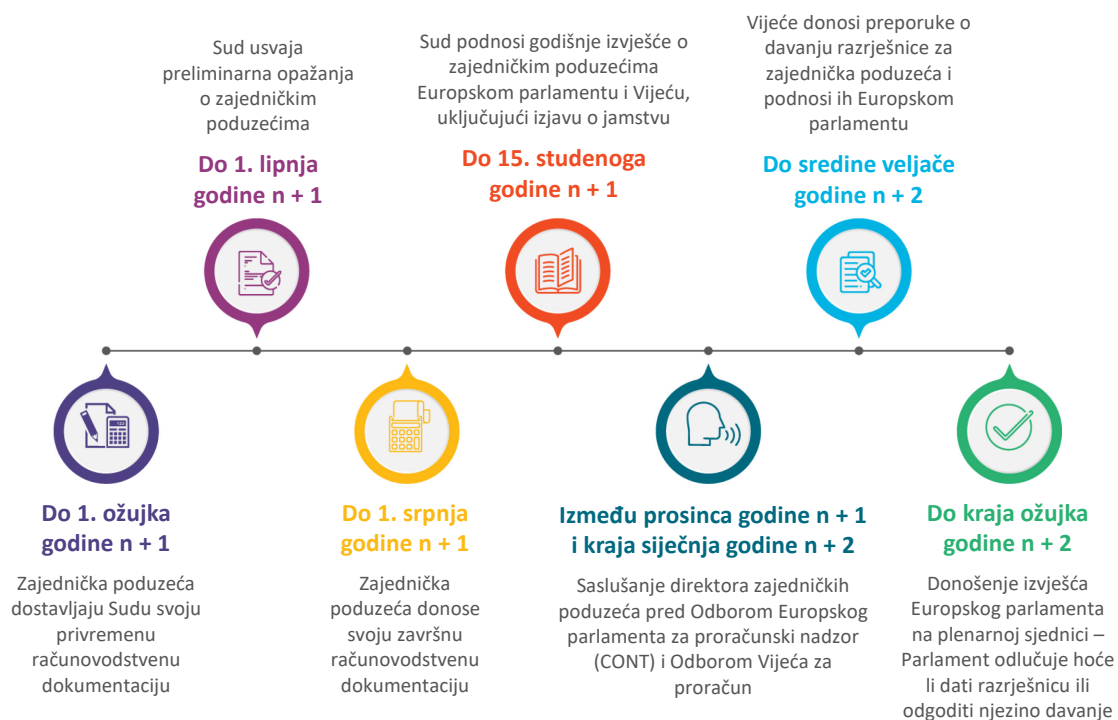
Sud usvaja preliminarna opažanja o zajedničkim poduzećima

Do 1. lipnja godine n + 1

Sud podnosi godišnje izvješće o zajedničkim poduzećima Europskom parlamentu i Vijeću, uključujući izjavu o jamstvu

Do 15. studenoga godine n + 1

Vijeće donosi preporuke o davanju razrješnice za zajednička poduzeća i podnosi ih Europskom parlamentu

Do sredine veljače godine n + 2

Do 1. ožujka godine n + 1

Zajednička poduzeća dostavljaju Sudu svoju privremenu računovodstvenu dokumentaciju

Do 1. srpnja godine n + 1

Zajednička poduzeća donose svoju završnu računovodstvenu dokumentaciju

Između prosinca godine n + 1 i kraja siječnja godine n + 2

Saslušanje direktora zajedničkih poduzeća pred Odborom Europskog parlamenta za proračunski nadzor (CONT) i Odborom Vijeća za proračun

Do kraja ožujka godine n + 2

Donošenje izvješća Europskog parlamenta na plenarnoj sjednici – Parlament odlučuje hoće li dati razrješnicu ili odgoditi njezino davanje